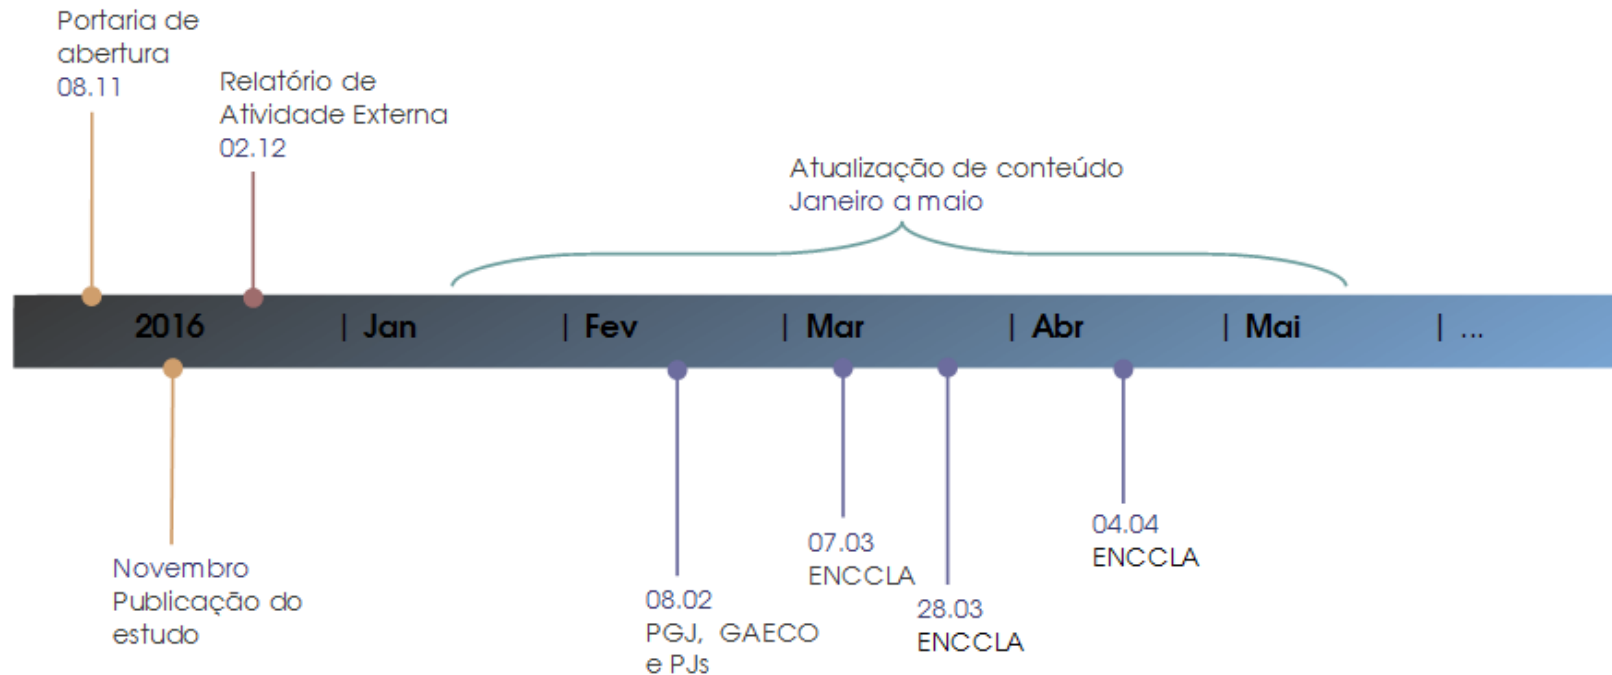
Portaria de abertura
08.11

Relatório de Atividade Externa
02.12

Atualização de conteúdo
Janeiro a maio

2016 | Jan | Fev | Mar | Abr | Mai | ...

Novembro
Publicação do estudo

08.02
PGJ, GAECO e PJs

07.03
ENCCLA

28.03
ENCCLA

04.04
ENCCLA